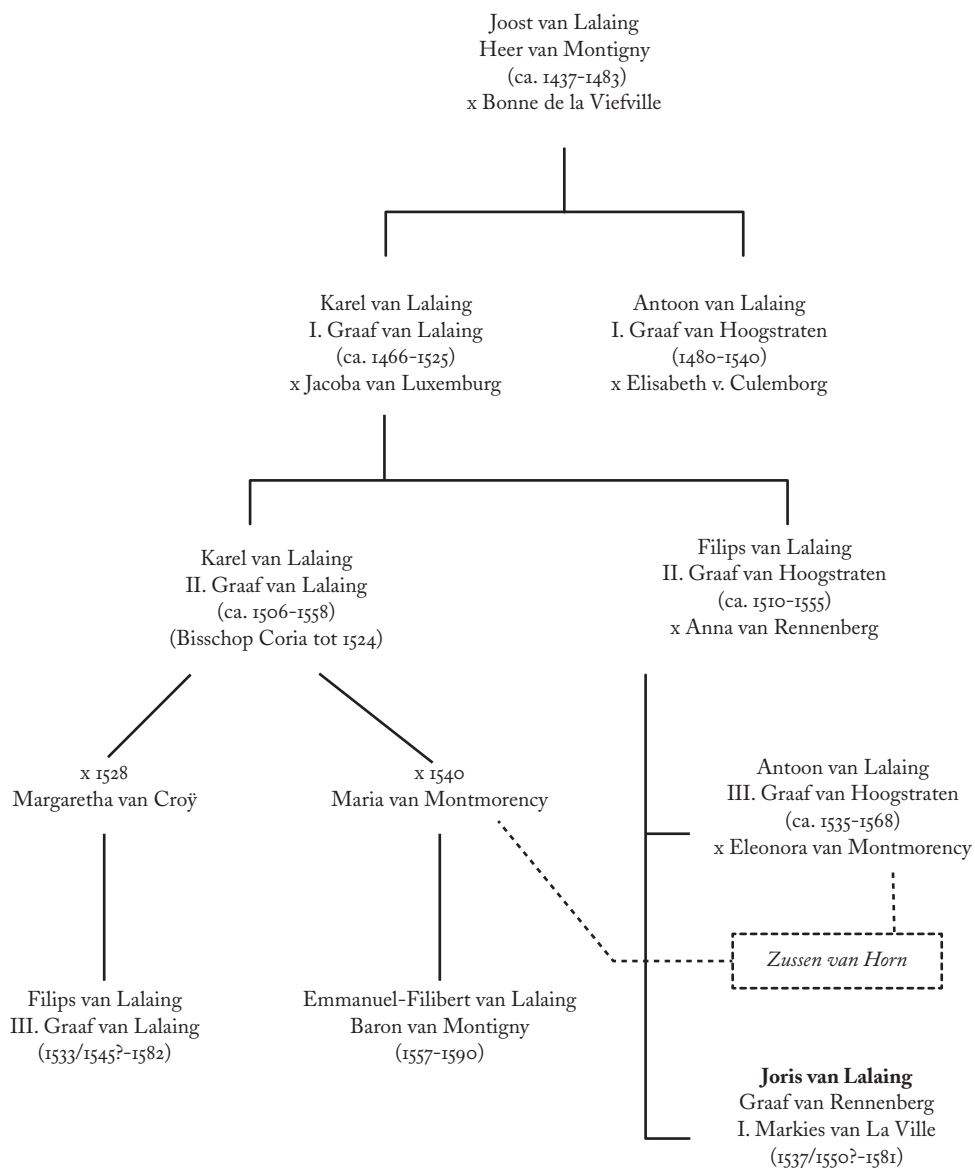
Joost van Lalaing
Heer van Montigny
(ca. 1437-1483)
x Bonne de la Viefville

Karel van Lalaing
I. Graaf van Lalaing
(ca. 1466-1525)
x Jacoba van Luxemburg

Antoon van Lalaing
I. Graaf van Hoogstraten
(1480-1540)
x Elisabeth v. Culemborg

Karel van Lalaing
II. Graaf van Lalaing
(ca. 1506-1558)
(Bisschop Coria tot 1524)

Filips van Lalaing
II. Graaf van Hoogstraten
(ca. 1510-1555)
x Anna van Rennenberg

x 1528
Margaretha van Croÿ

x 1540
Maria van Montmorency

Antoon van Lalaing
III. Graaf van Hoogstraten
(ca. 1535-1568)
x Eleonora van Montmorency

Zussen van Horn

Filips van Lalaing
III. Graaf van Lalaing
(1533/1545?-1582)

Emmanuel-Filibert van Lalaing
Baron van Montigny
(1557-1590)

**Joris van Lalaing**
Graaf van Rennenberg
I. Markies van La Ville
(1537/1550?-1581)